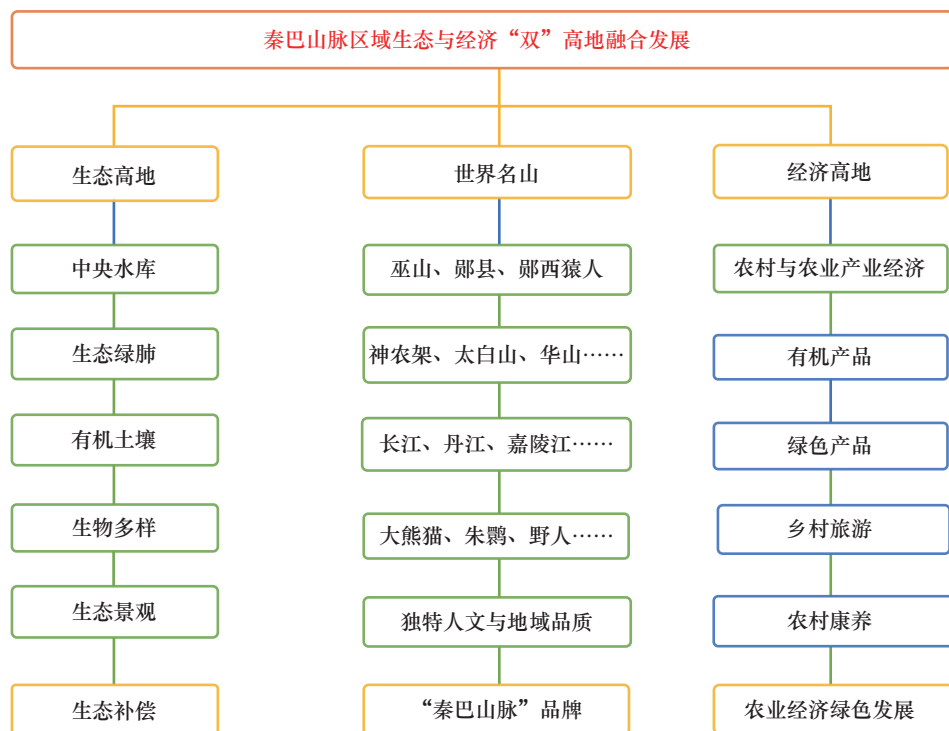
秦巴山脉区域生态与经济“双”高地融合发展

生态高地

中央水库

生态绿肺

有机土壤

生物多样

生态景观

生态补偿

世界名山

巫山、郧县、郧西猿人

神农架、太白山、华山……

长江、丹江、嘉陵江……

大熊猫、朱鹮、野人……

独特人文与地域品质

“秦巴山脉”品牌

经济高地

农村与农业产业经济

有机产品

绿色产品

乡村旅游

农村康养

农业经济绿色发展